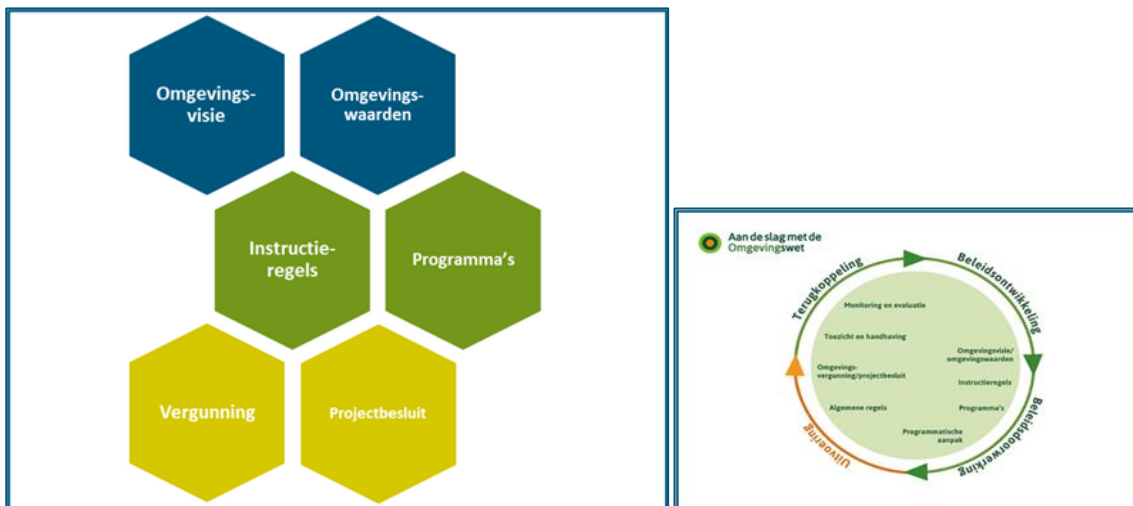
Omgevingsvisie

Omgevingswaarden

Instructieregels

Programma's

Vergunning

Projectbesluit

Aan de slag met de Omgevingswet

Terugkoppeling

Beleidsontwikkeling

Beleidsdoorwerking

Uitvoering

Monitoring en evaluatie

Toezicht en handhaving

Omgevingsvergunning/projectbesluit

Algemene regels

Omgevingsvisie/ omgevingswaarden

Instructieregels

Programma's

Programmatische aanpak